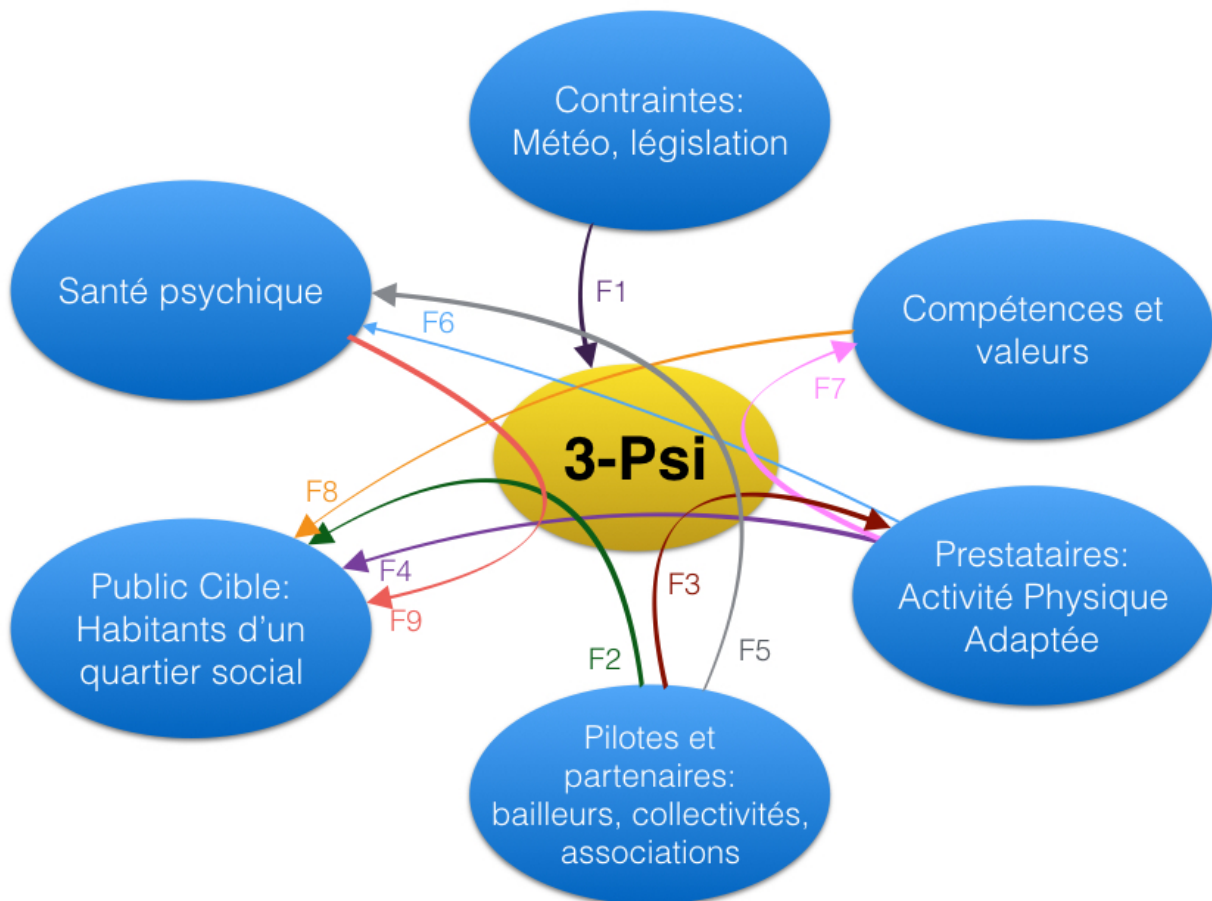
Contraintes: Météo, législation

Santé psychique

Compétences et valeurs

3-Psi

F1

F6

F7

F8

F4

F9

F3

F2

F5

Public Cible: Habitants d'un quartier social

Prestataires: Activité Physique Adaptée

Pilotes et partenaires: bailleurs, collectivités, associations